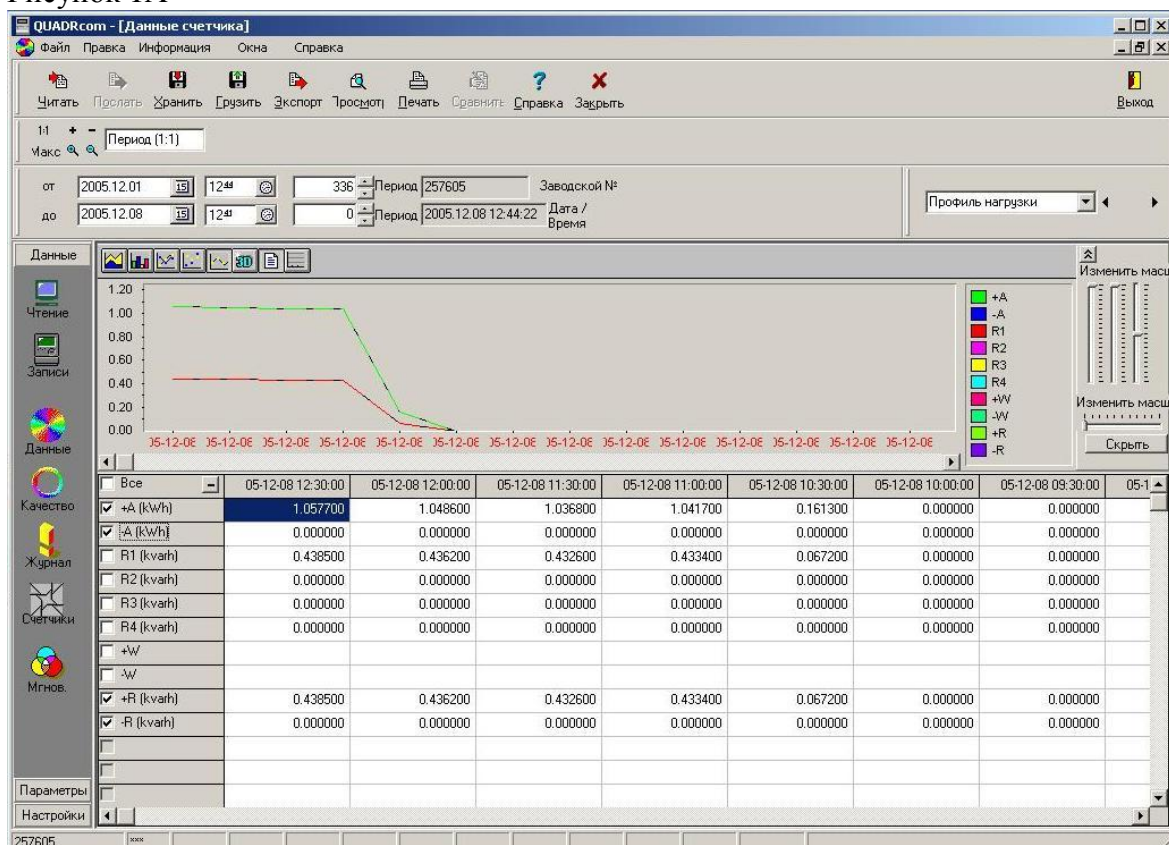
Рисунок 1.1

QUADRcom - [Данные счетчика]

Файл Правка Информация Окна Справка

Читать Послать Хранить Грузить Экспорт Просмотр Печать Сравнить Справка Закрыть Выход

1:1 + − Макс Период (1:1)

от 2005.12.01 12:44 336 Период 257605 Заводской №

до 2005.12.08 12:41 0 Период 2005.12.08 12:44:22 Дата / Время

Профиль нагрузки

Данные

Чтение

Записи

Данные

Качество

Журнал

Счетчики

Мгнов.

Параметры

Настройки

Изменить масш

Изменить масш

Скрыть

1.20
1.00
0.80
0.60
0.40
0.20
0.00

05-12-08 05-12-08 05-12-08 05-12-08 05-12-08 05-12-08 05-12-08 05-12-08 05-12-08 05-12-08 05-12-08 05-12-08 05-12-08 05-12-08

+A
-A
R1
R2
R3
R4
+W
-W
+R
-R

| Все | 05-12-08 12:30:00 | 05-12-08 12:00:00 | 05-12-08 11:30:00 | 05-12-08 11:00:00 | 05-12-08 10:30:00 | 05-12-08 10:00:00 | 05-12-08 09:30:00 | 05-1 |
|---|---|---|---|---|---|---|---|---|
| +A (kWh) | 1.057700 | 1.048600 | 1.036800 | 1.041700 | 0.161300 | 0.000000 | 0.000000 | |
| -A (kWh) | 0.000000 | 0.000000 | 0.000000 | 0.000000 | 0.000000 | 0.000000 | 0.000000 | |
| R1 (kvarh) | 0.438500 | 0.436200 | 0.432600 | 0.433400 | 0.067200 | 0.000000 | 0.000000 | |
| R2 (kvarh) | 0.000000 | 0.000000 | 0.000000 | 0.000000 | 0.000000 | 0.000000 | 0.000000 | |
| R3 (kvarh) | 0.000000 | 0.000000 | 0.000000 | 0.000000 | 0.000000 | 0.000000 | 0.000000 | |
| R4 (kvarh) | 0.000000 | 0.000000 | 0.000000 | 0.000000 | 0.000000 | 0.000000 | 0.000000 | |
| +W | | | | | | | | |
| -W | | | | | | | | |
| +R (kvarh) | 0.438500 | 0.436200 | 0.432600 | 0.433400 | 0.067200 | 0.000000 | 0.000000 | |
| -R (kvarh) | 0.000000 | 0.000000 | 0.000000 | 0.000000 | 0.000000 | 0.000000 | 0.000000 | |

257605 ***